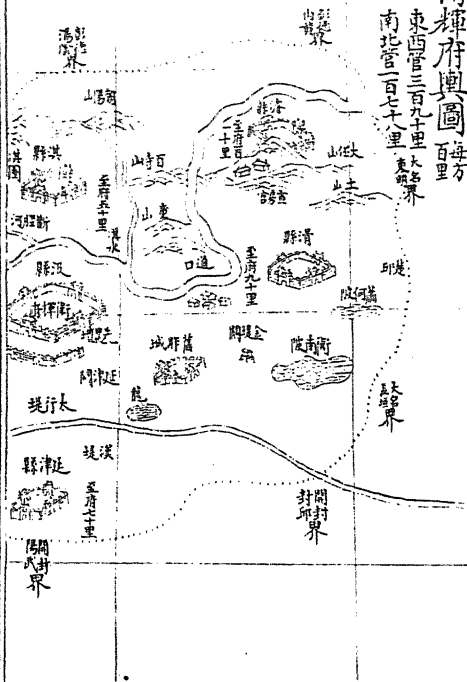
衛輝府輿圖 每方百里

東西廣三百九十里
南北袤一百七十里

彰德湯陰界

彰德內黃界

大名東明界

百泉山

浚縣

滑縣

淇縣

至府五十里

至府九十里

東山

道口

新鄉縣

汲縣

衛輝府

胙城縣

封丘縣

延津縣

開封陽武界

開封封邱界

太行堤

漢堤

至府七十里

大名長垣界

金堤

大伾山